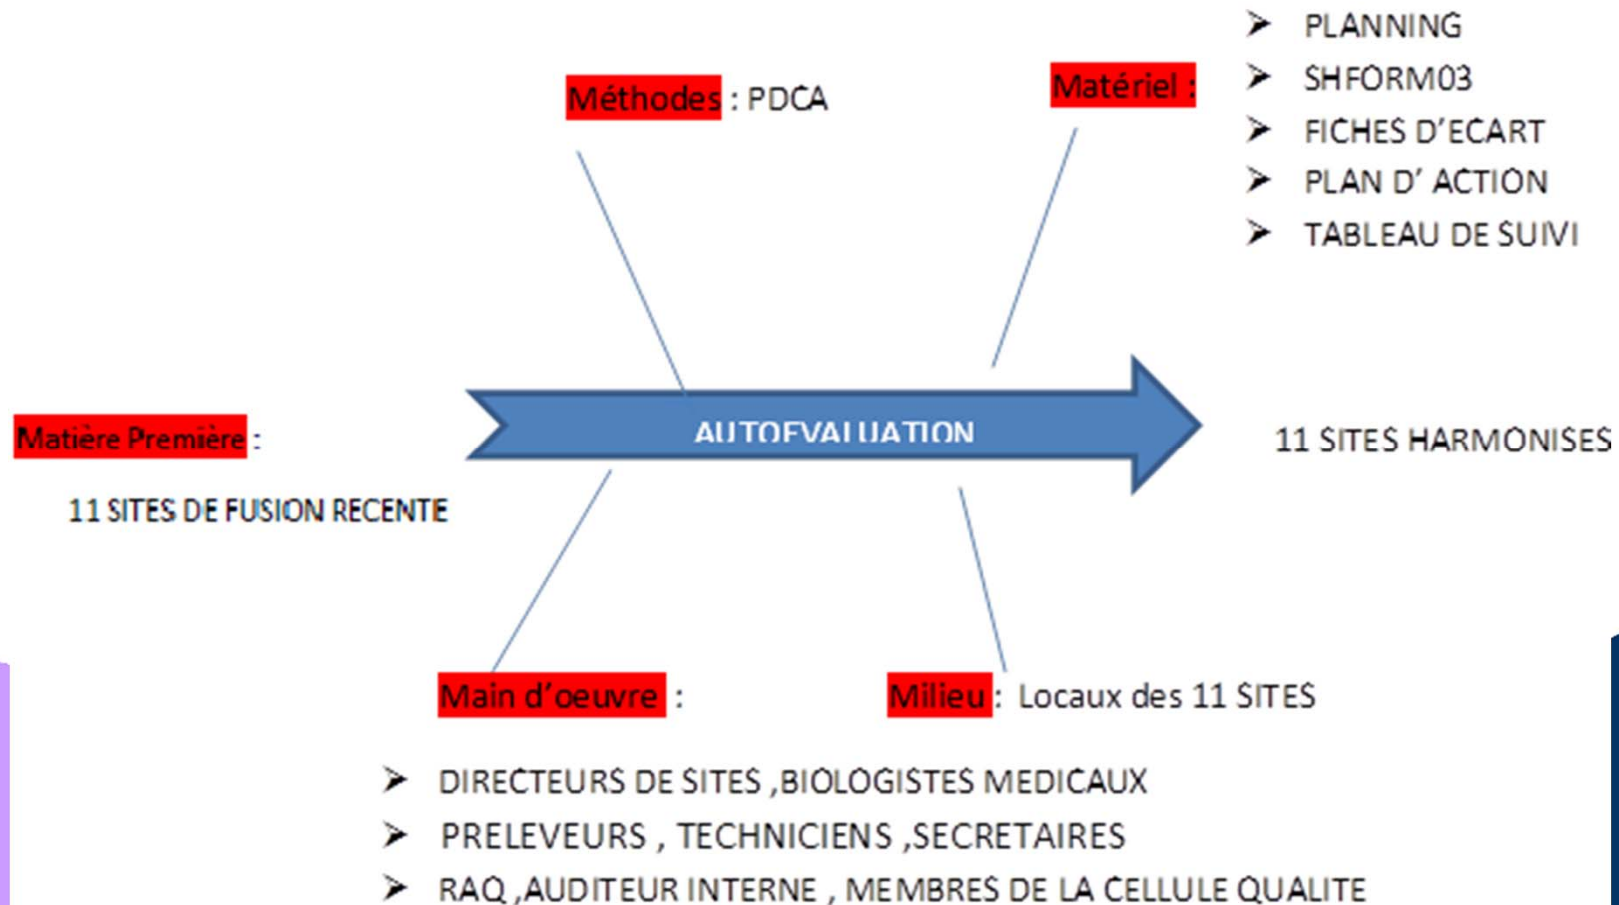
Méthodes : PDCA

Matériel :

➢ PLANNING
➢ SHFORM03
➢ FICHES D'ECART
➢ PLAN D' ACTION
➢ TABLEAU DE SUIVI

Matière Première :

11 SITES DE FUSION RECENTE

AUTOEVALUATION

11 SITES HARMONISES

Main d'oeuvre :

Milieu : Locaux des 11 SITES

➢ DIRECTEURS DE SITES ,BIOLOGISTES MEDICAUX
➢ PRELEVEURS , TECHNICIENS ,SECRETAIRES
➢ RAQ ,AUDITEUR INTERNE , MEMBRES DE LA CELLULE QUALITE